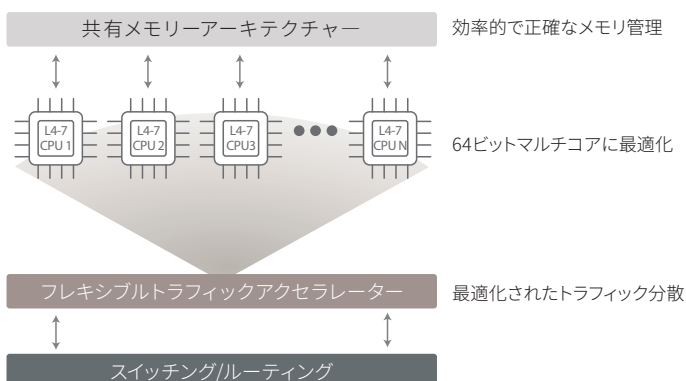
共有メモリーアーキテクチャー

効率的で正確なメモリ管理

L4-7
CPU 1

L4-7
CPU 2

L4-7
CPU3

L4-7
CPU N

64ビットマルチコアに最適化

フレキシブルトラフィックアクセラレーター

最適化されたトラフィック分散

スイッチング/ルーティング